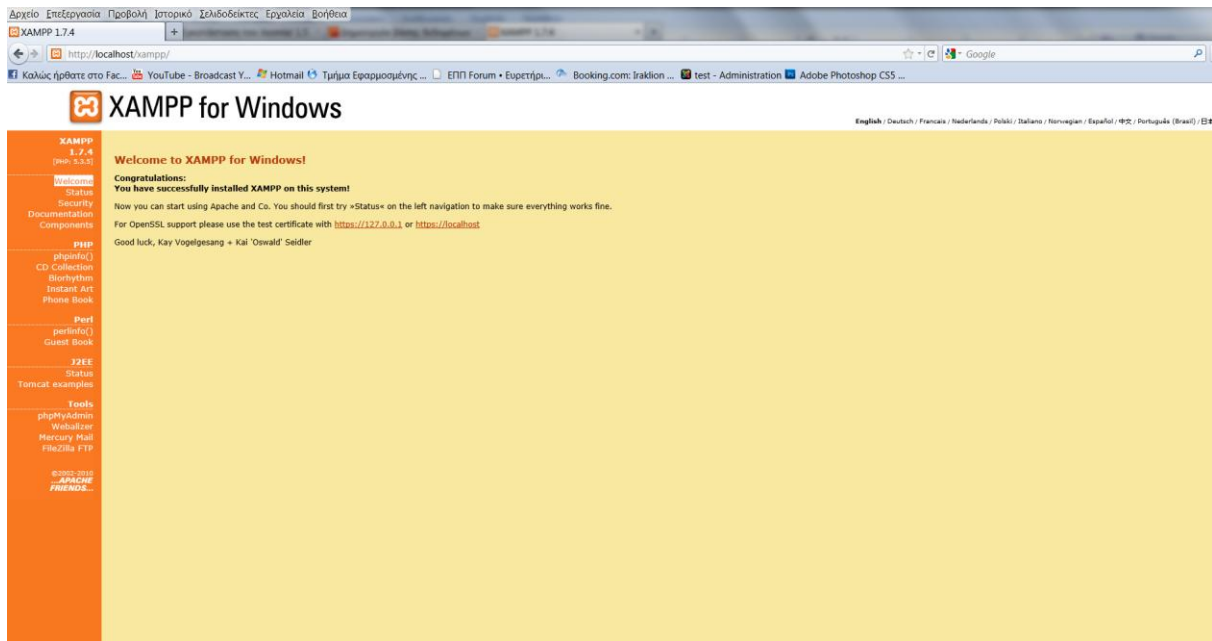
Αρχείο Επεξεργασία Προβολή Ιστορικό Σελιδοδείκτες Εργαλεία Βοήθεια

XAMPP 1.7.4

http://localhost/xampp/

Google

Καλώς ήρθατε στο Fac... YouTube - Broadcast Y... Hotmail Τμήμα Εφαρμοσμένης ... ΕΠΠ Forum • Ευρετήρι... Booking.com: Iraklion ... test - Administration Adobe Photoshop CS5 ...

XAMPP for Windows

English / Deutsch / Francais / Nederlands / Polski / Italiano / Norwegian / Español / 中文 / Português (Brasil) / 日本

XAMPP
1.7.4
[PHP: 5.3.5]

Welcome
Status
Security
Documentation
Components

PHP
phpinfo()
CD Collection
Biorhythm
Instant Art
Phone Book

Perl
perlinfo()
Guest Book

J2EE
Status
Tomcat examples

Tools
phpMyAdmin
Webalizer
Mercury Mail
FileZilla FTP

©2002-2010
...APACHE FRIENDS...

Welcome to XAMPP for Windows!

Congratulations:
You have successfully installed XAMPP on this system!

Now you can start using Apache and Co. You should first try »Status« on the left navigation to make sure everything works fine.

For OpenSSL support please use the test certificate with https://127.0.0.1 or https://localhost

Good luck, Kay Vogelgesang + Kai 'Oswald' Seidler